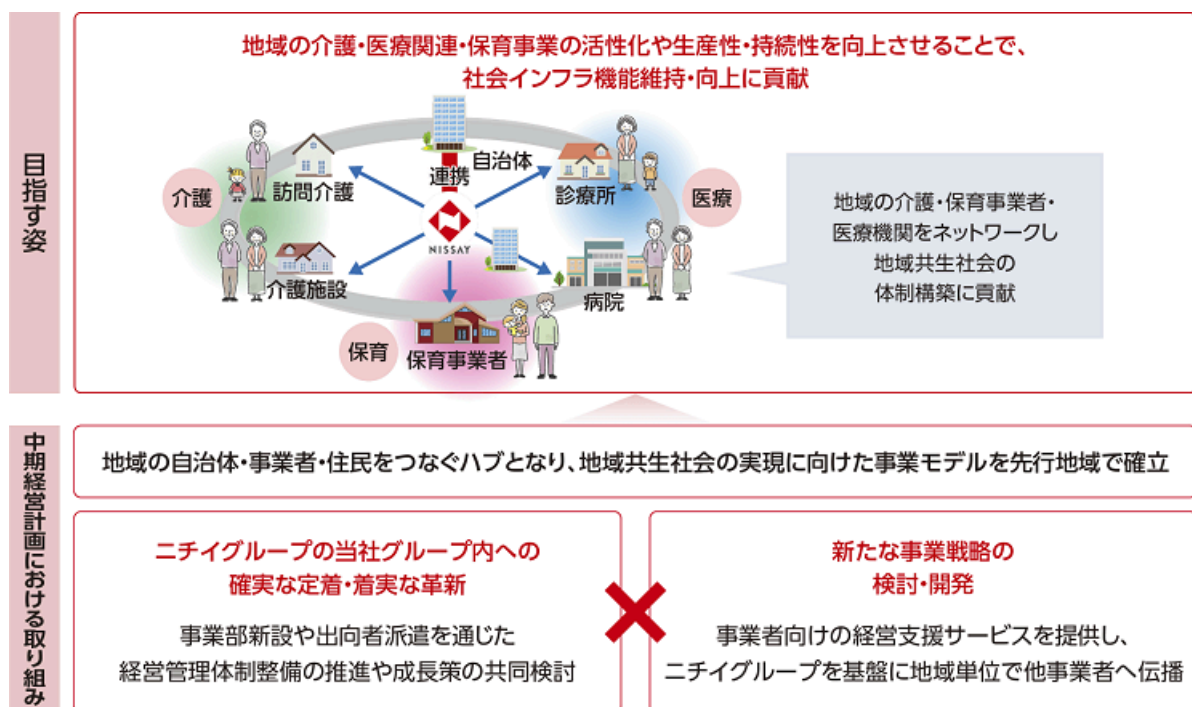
目指す姿

地域の介護・医療関連・保育事業の活性化や生産性・持続性を向上させることで、社会インフラ機能維持・向上に貢献

連携
自治体
介護
訪問介護
診療所
医療
介護施設
NISSAY
病院
保育
保育事業者

地域の介護・保育事業者・医療機関をネットワークし地域共生社会の体制構築に貢献

中期経営計画における取り組み

地域の自治体・事業者・住民をつなぐハブとなり、地域共生社会の実現に向けた事業モデルを先行地域で確立

ニチイグループの当社グループ内への確実な定着・着実な革新

事業部新設や出向者派遣を通じた経営管理体制整備の推進や成長策の共同検討

新たな事業戦略の検討・開発

事業者向けの経営支援サービスを提供し、ニチイグループを基盤に地域単位で他事業者へ伝播